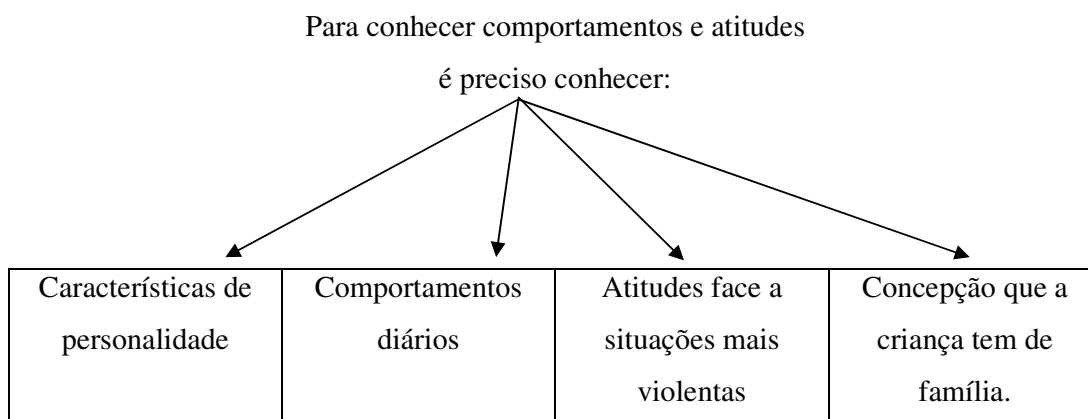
Para conhecer comportamentos e atitudes
é preciso conhecer:

| Características de personalidade | Comportamentos diários | Atitudes face a situações mais violentas | Concepção que a criança tem de família. |
|---|---|---|---|